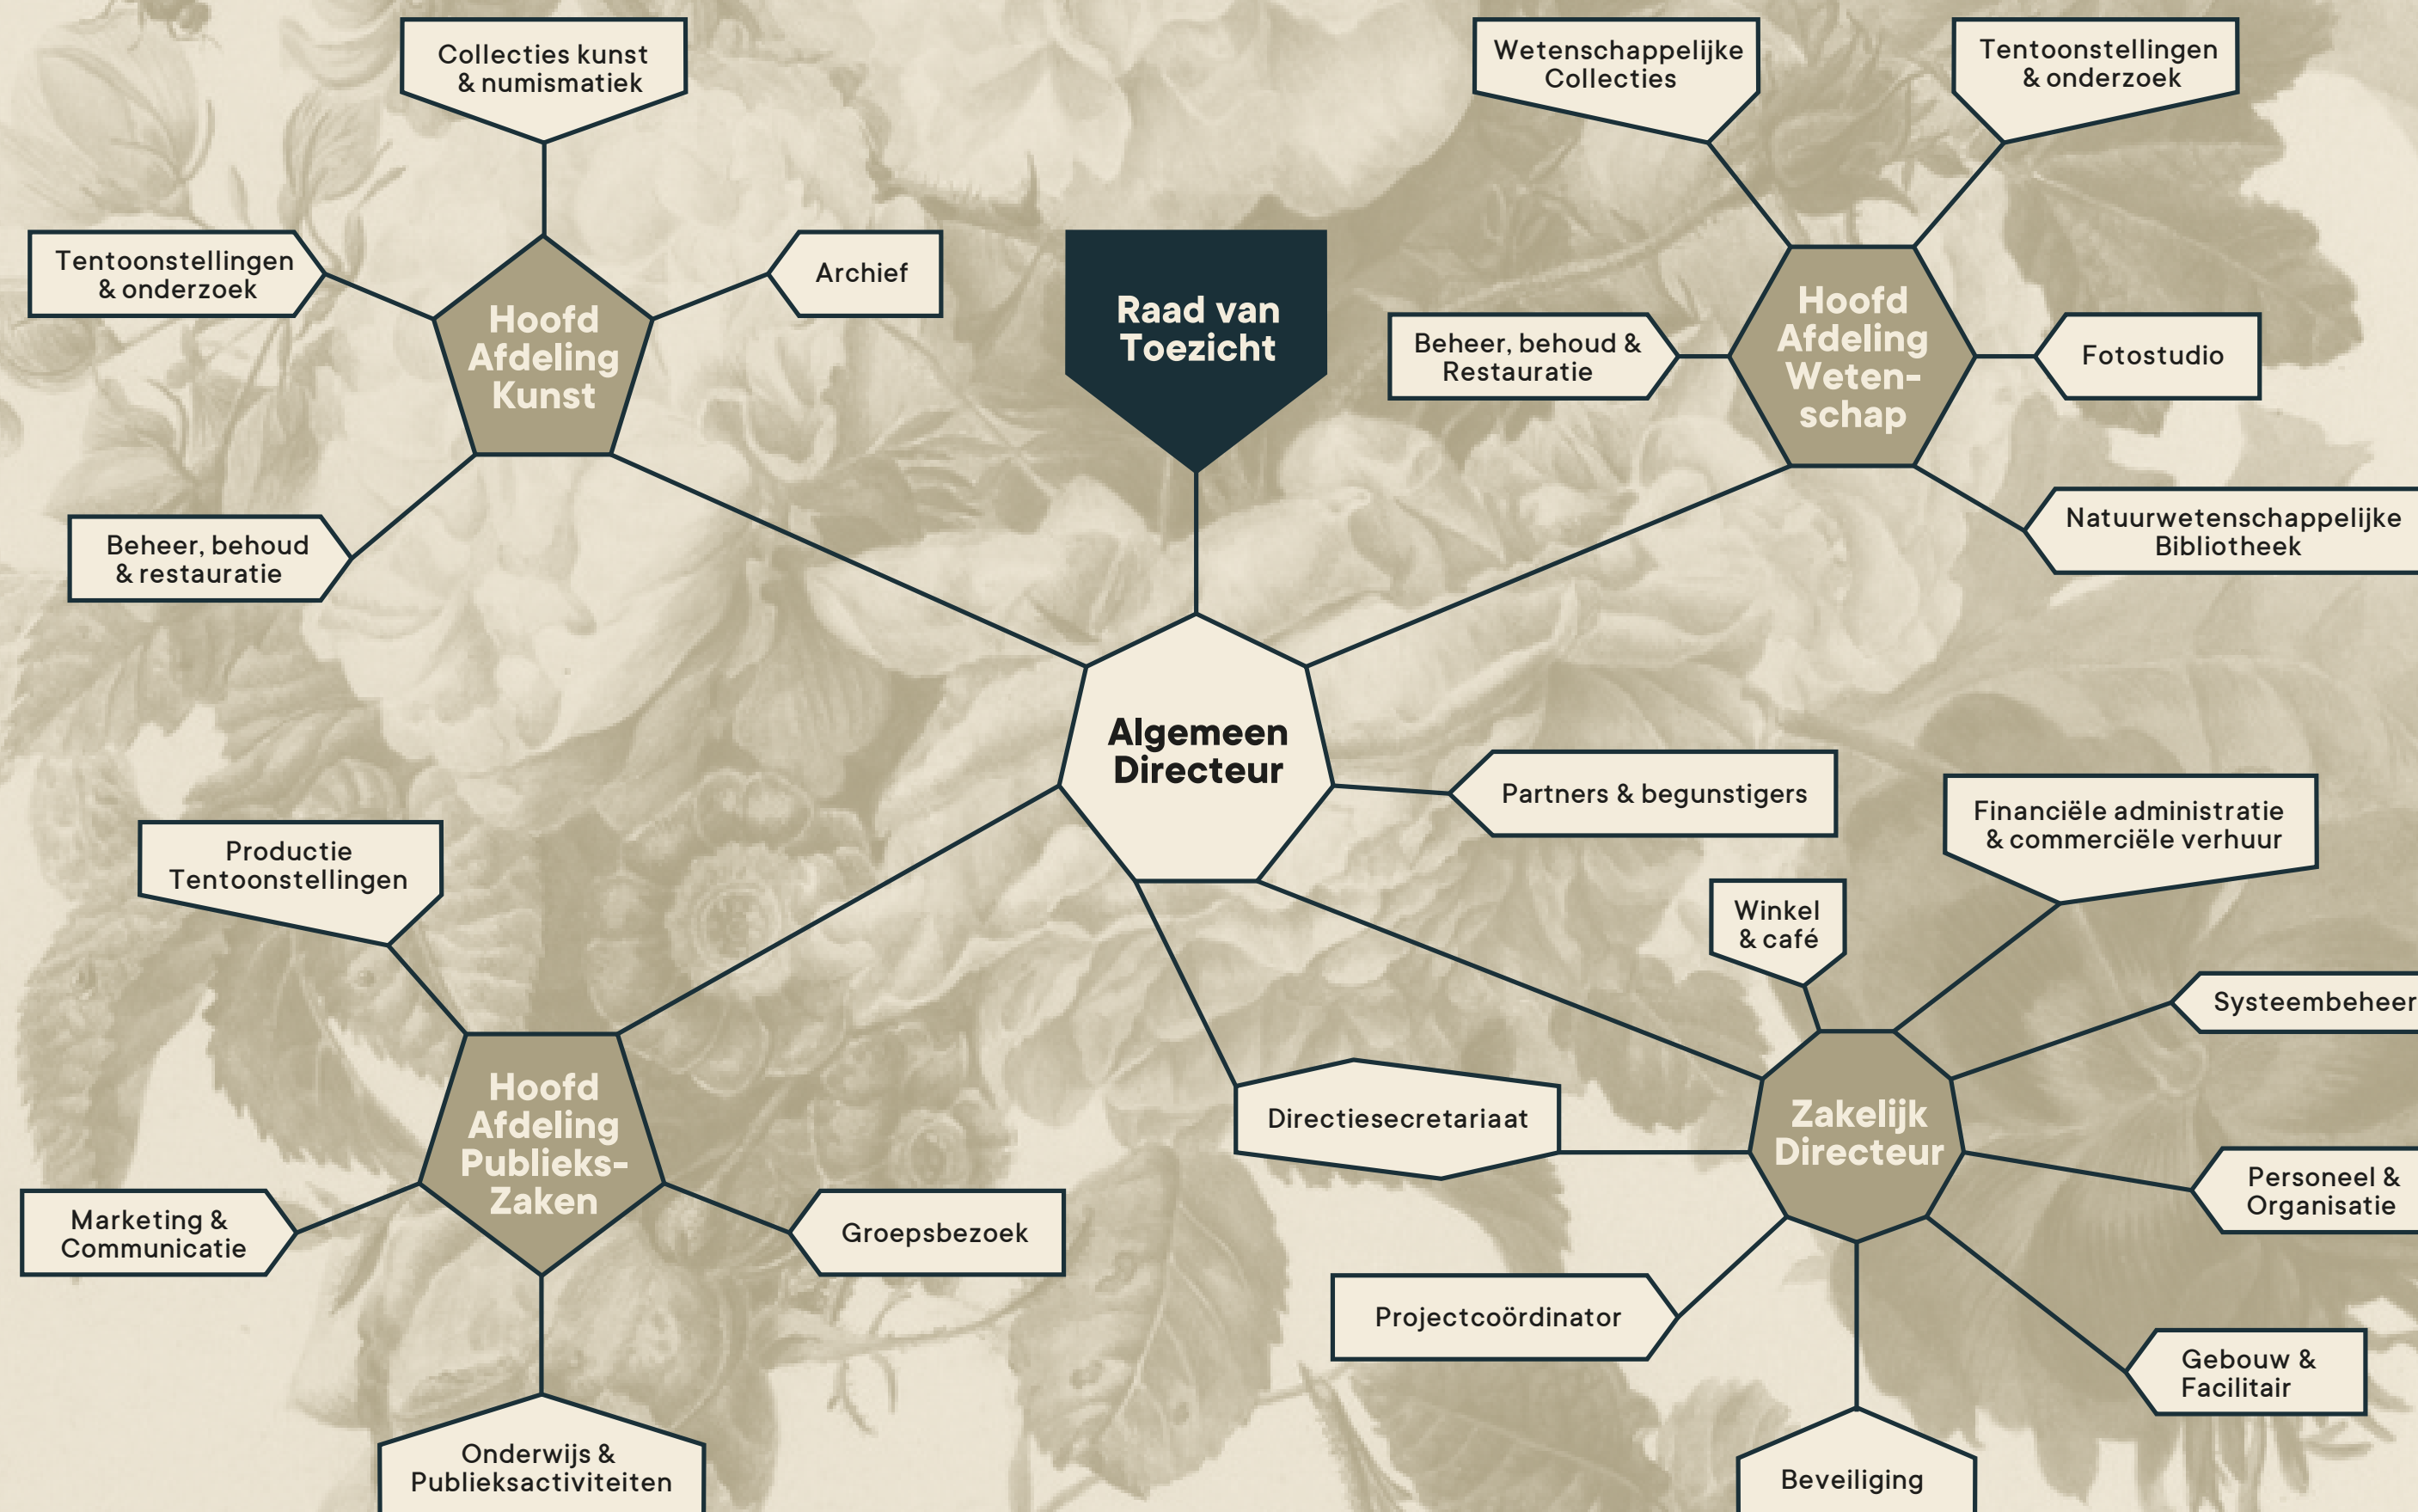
Collecties kunst & numismatiek

Tentoonstellingen & onderzoek

Archief

Hoofd Afdeling Kunst

Beheer, behoud & restauratie

Raad van Toezicht

Wetenschappelijke Collecties

Tentoonstellingen & onderzoek

Beheer, behoud & Restauratie

Hoofd Afdeling Weten-schap

Fotostudio

Natuurwetenschappelijke Bibliotheek

Algemeen Directeur

Partners & begunstigers

Financiële administratie & commerciële verhuur

Productie Tentoonstellingen

Winkel & café

Systeembeheer

Hoofd Afdeling Publieks-Zaken

Directiesecretariaat

Zakelijk Directeur

Personeel & Organisatie

Marketing & Communicatie

Groepsbezoek

Projectcoördinator

Gebouw & Facilitair

Onderwijs & Publieksactiviteiten

Beveiliging